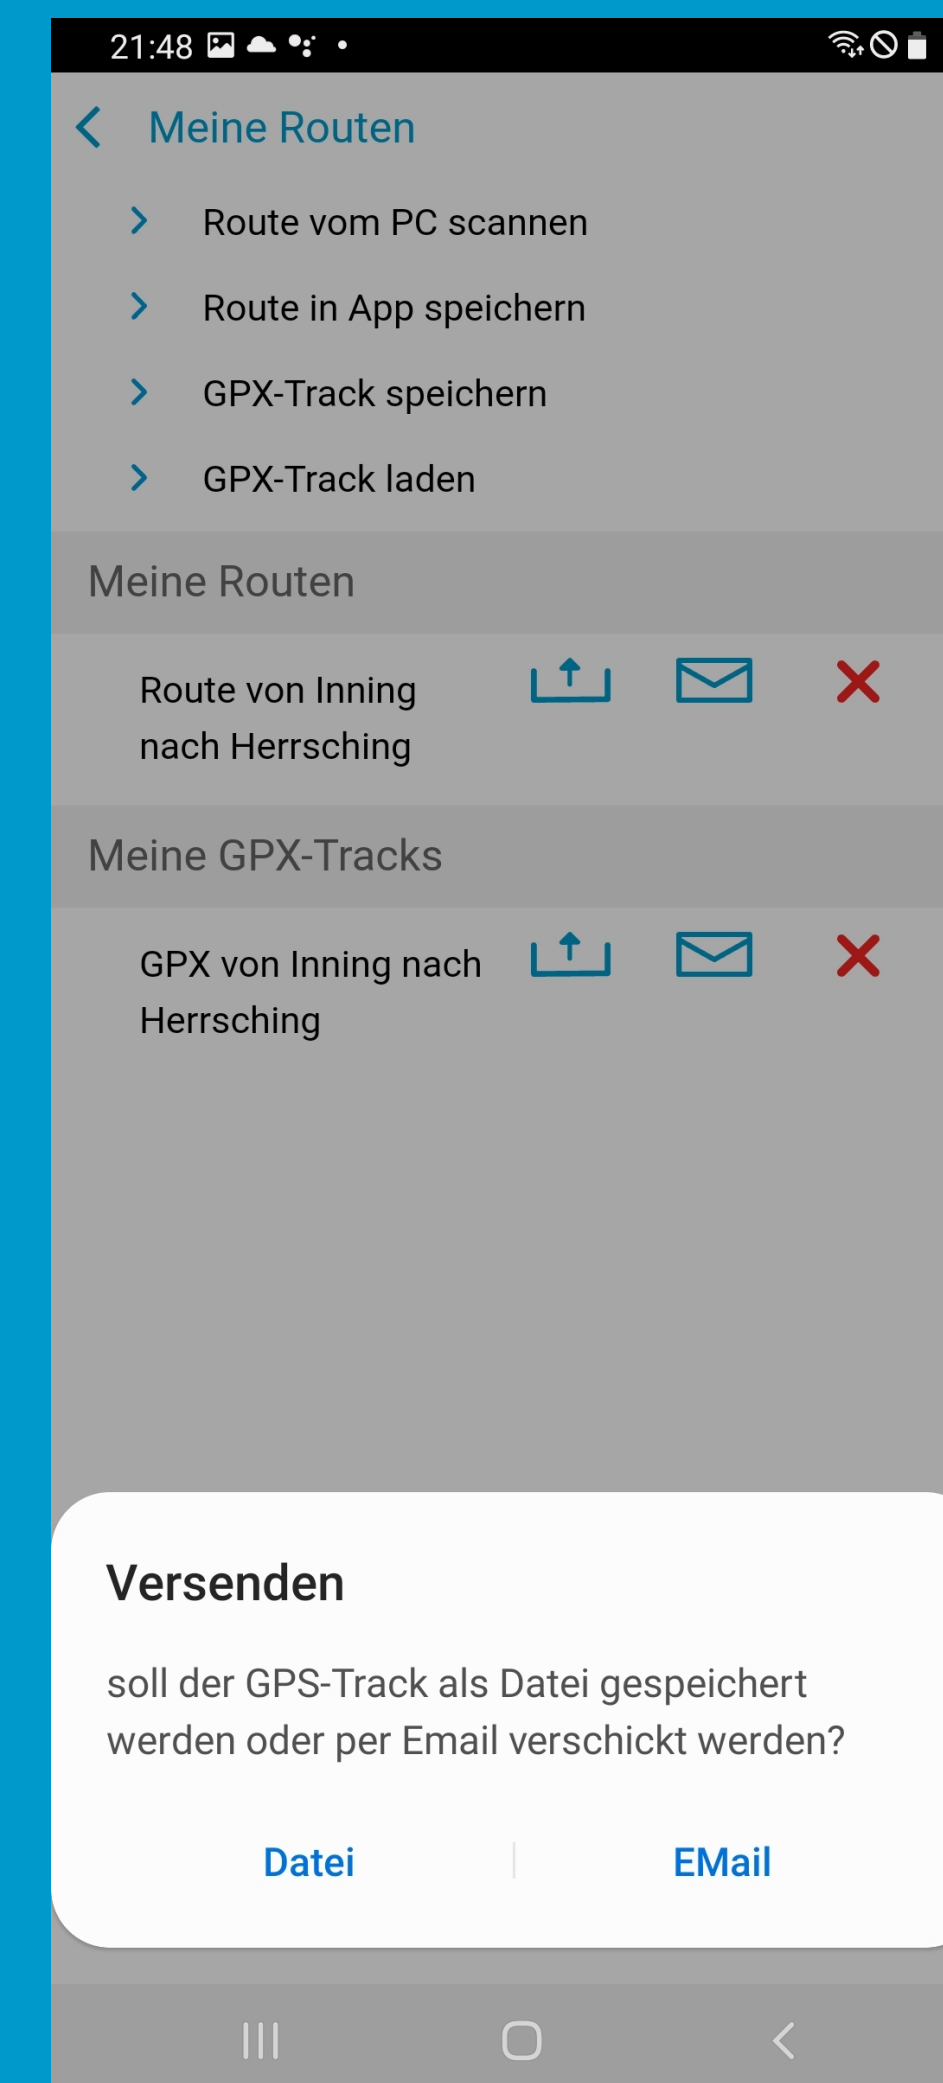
21:48

Meine Routen

Route vom PC scannen

Route in App speichern

GPX-Track speichern

GPX-Track laden

Meine Routen

Route von Inning nach Herrsching

Meine GPX-Tracks

GPX von Inning nach Herrsching

Versenden

soll der GPS-Track als Datei gespeichert werden oder per Email verschickt werden?

Datei

EMail